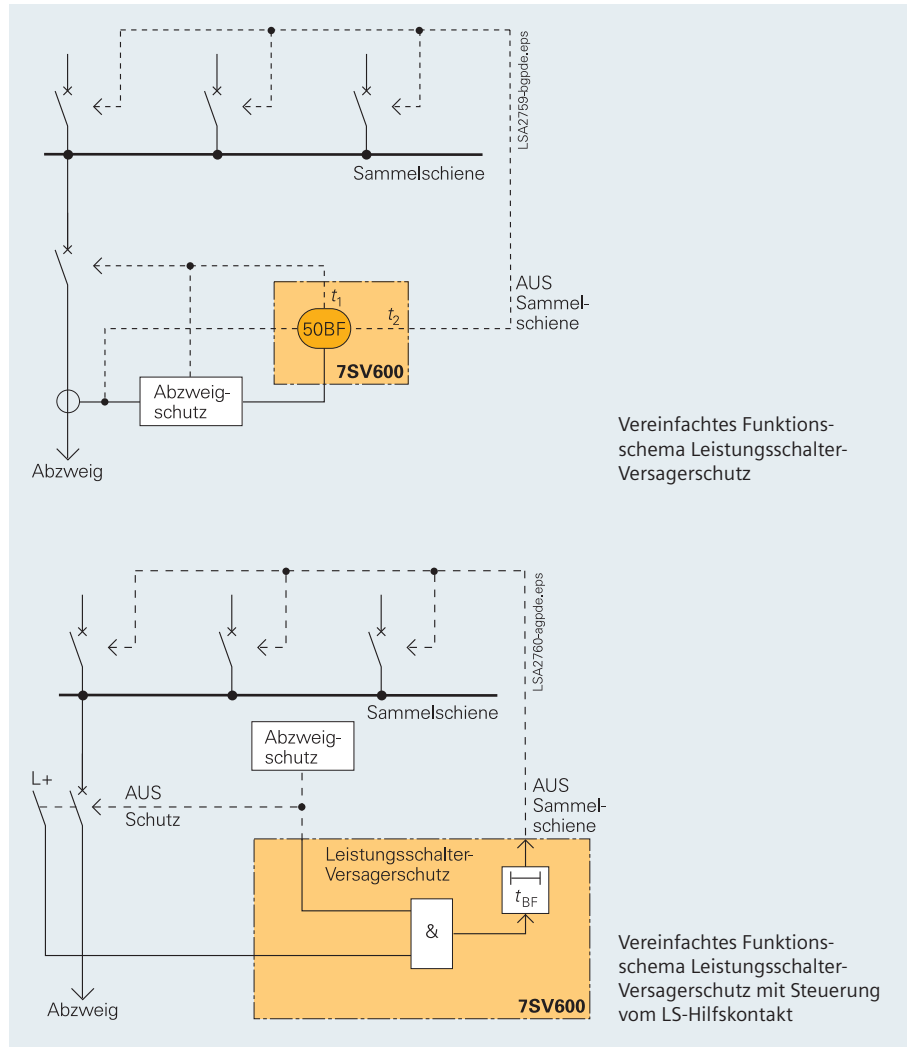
LSA2759-bgpde.eps

Sammelschiene

$t_1$

50BF

$t_2$

AUS Sammelschiene

7SV600

Abzweigschutz

Abzweig

Vereinfachtes Funktionsschema Leistungsschalter-Versagerschutz

LSA2760-agpde.eps

Sammelschiene

Abzweigschutz

L+

AUS Schutz

AUS Sammelschiene

Leistungsschalter-Versagerschutz

$t_{BF}$

&

7SV600

Abzweig

Vereinfachtes Funktionsschema Leistungsschalter-Versagerschutz mit Steuerung vom LS-Hilfskontakt